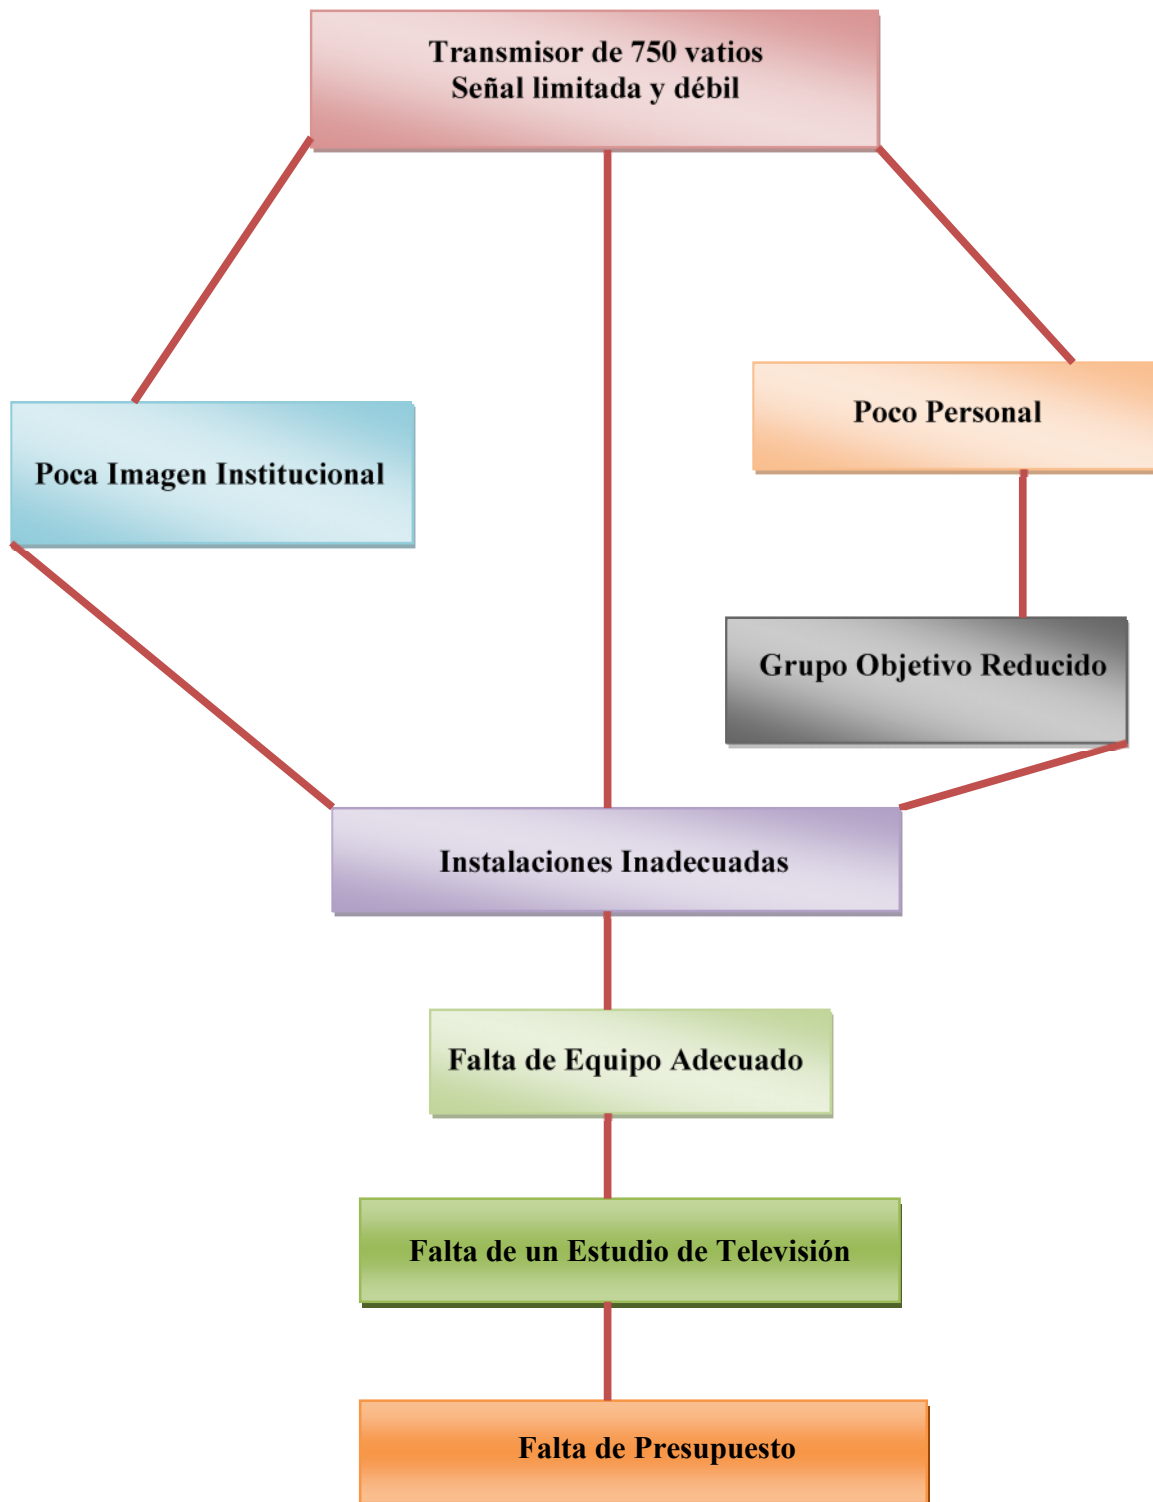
Transmisor de 750 vatios
Señal limitada y débil

Poca Imagen Institucional

Poco Personal

Grupo Objetivo Reducido

Instalaciones Inadecuadas

Falta de Equipo Adecuado

Falta de un Estudio de Televisión

Falta de Presupuesto